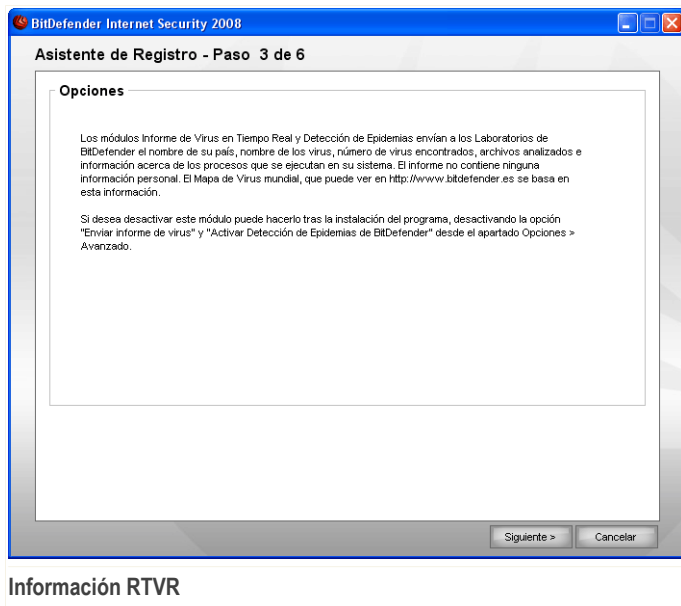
BitDefender Internet Security 2008

Asistente de Registro - Paso 3 de 6

Opciones

Los módulos Informe de Virus en Tiempo Real y Detección de Epidemias envían a los Laboratorios de BitDefender el nombre de su país, nombre de los virus, número de virus encontrados, archivos analizados e información acerca de los procesos que se ejecutan en su sistema. El informe no contiene ninguna información personal. El Mapa de Virus mundial, que puede ver en http://www.bitdefender.es se basa en esta información.

Si desea desactivar este módulo puede hacerlo tras la instalación del programa, desactivando la opción "Enviar informe de virus" y "Activar Detección de Epidemias de BitDefender" desde el apartado Opciones > Avanzado.

Siguiente >

Cancelar

Información RTVR